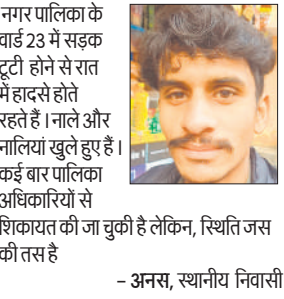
नगर पालिका के वार्ड 23 में सड़क टूटी होने से रात में हादसे होते रहते हैं। नाले और नालियां खुले हुए हैं। कई बार पालिका अधिकारियों से शिकायत की जा चुकी है लेकिन, स्थिति जस की तस है

– अनस, स्थानीय निवासी